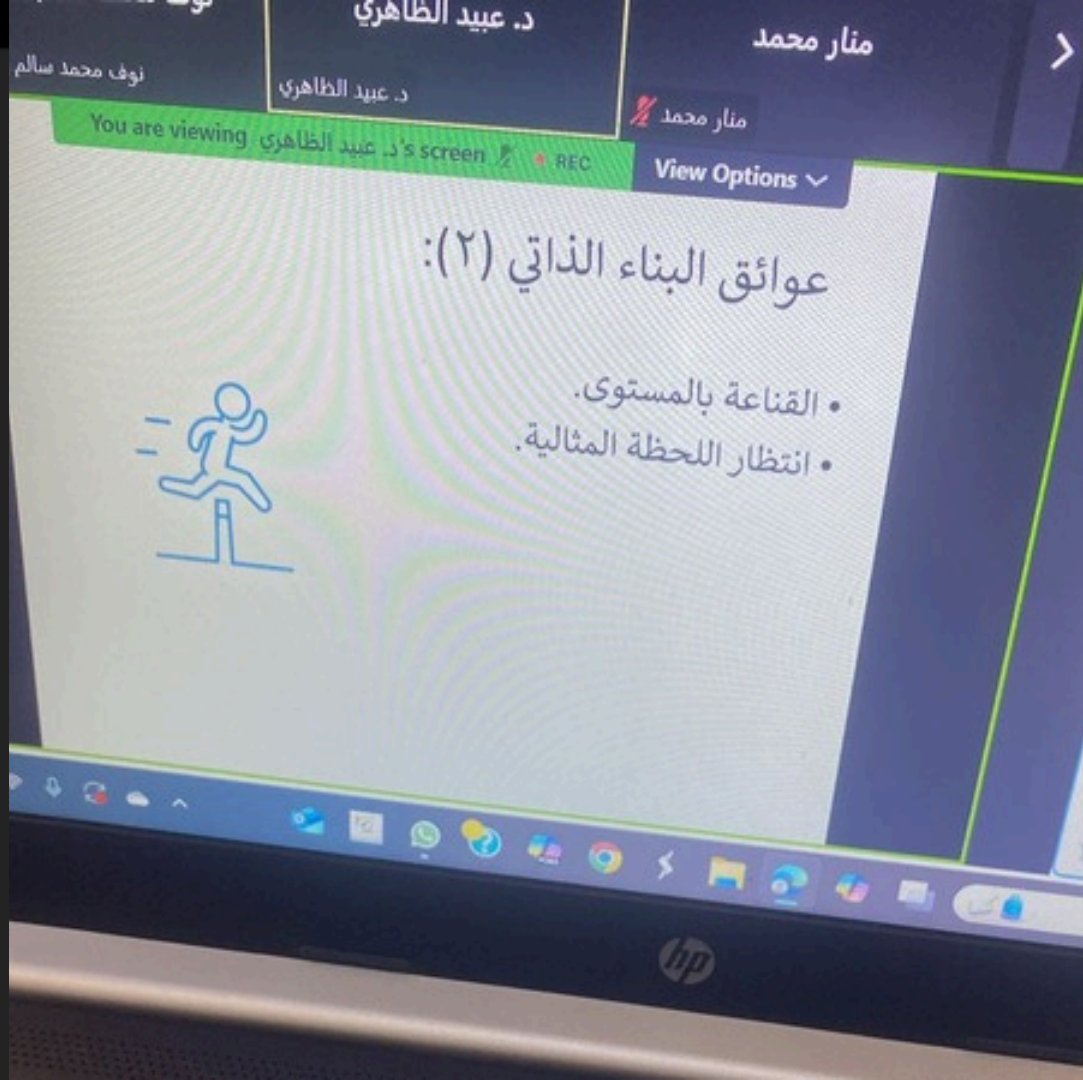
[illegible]
نوف محمد سالم
د. عبيد الظاهري
د. عبيد الظاهري
منار محمد
منار محمد
You are viewing د. عبيد الظاهري's screen
REC
View Options

عوائق البناء الذاتي (٢):

• القناعة بالمستوى.
• انتظار اللحظة المثالية.

hp